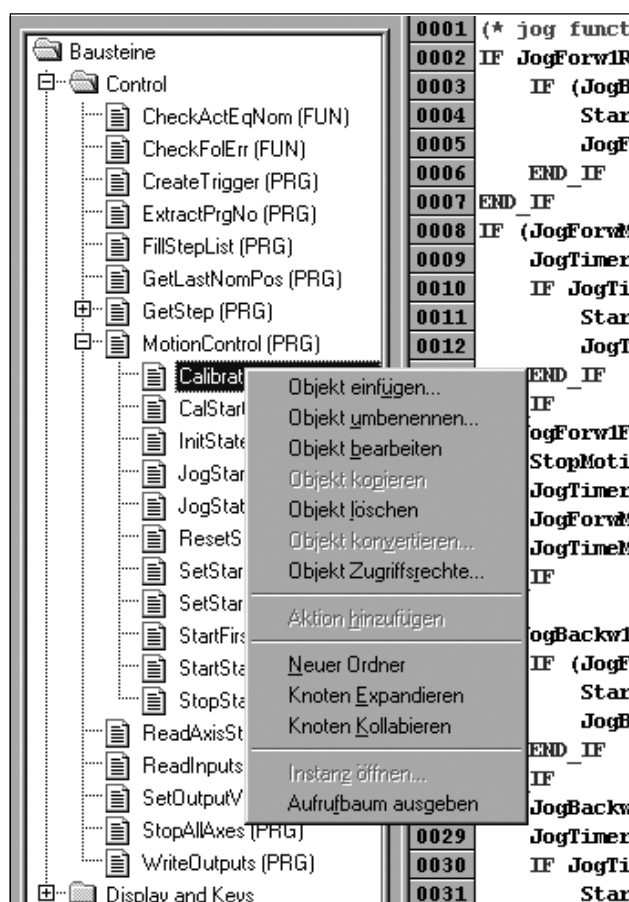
Bausteine
Control
CheckActEqNom (FUN)
CheckFolErr (FUN)
CreateTrigger (PRG)
ExtractPrgNo (PRG)
FillStepList (PRG)
GetLastNomPos (PRG)
GetStep (PRG)
MotionControl (PRG)
Calibrat
CalStart
InitState
JogStar
JogStat
ResetS
SetStar
SetStar
StartFirs
StartSta
StopSta
ReadAxisSt
ReadInputs
SetOutputV
StopAllAxes (PRG)
WriteOutputs (PRG)
Display and Keys

Objekt einfügen...
Objekt umbenennen...
Objekt bearbeiten
Objekt kopieren
Objekt löschen
Objekt konvertieren...
Objekt Zugriffsrechte...
Aktion hinzufügen
Neuer Ordner
Knoten Expandieren
Knoten Kollabieren
Instanz öffnen...
Aufrufbaum ausgeben

0001 (* jog funct
0002 IF JogForw1R
0003 IF (JogB
0004 Star
0005 JogF
0006 END_IF
0007 END_IF
0008 IF (JogForw
0009 JogTimer
0010 IF JogTi
0011 Star
0012 JogT
END_IF
IF
JogForw1F
StopMoti
JogTimer
JogForw
JogTime
IF
JogBackw1
IF (JogF
Star
JogB
END_IF
IF
JogBackw
0029 JogTimer
0030 IF JogTi
0031 Star